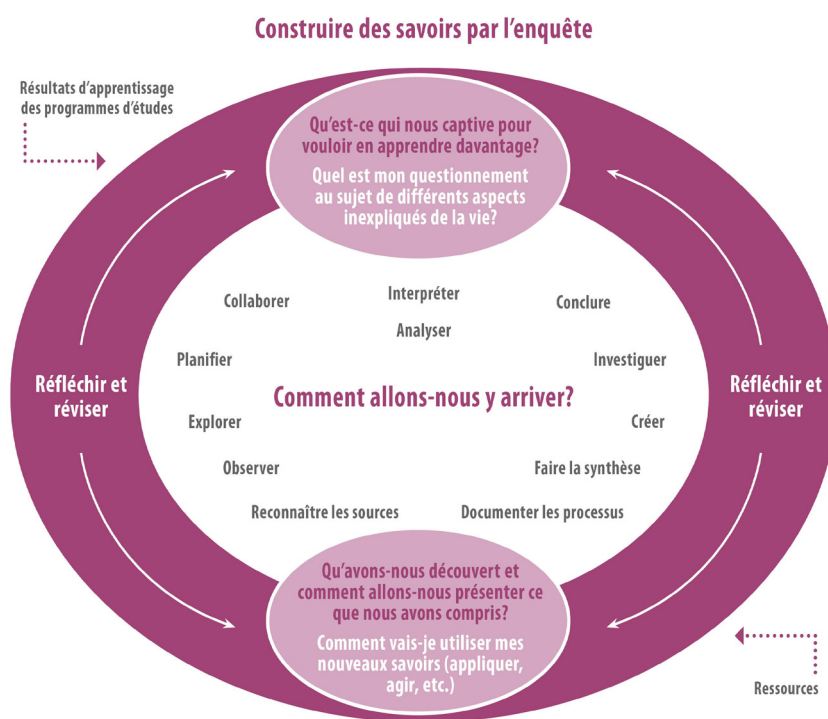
Construire des savoirs par l'enquête

Résultats d'apprentissage des programmes d'études

Qu'est-ce qui nous captive pour vouloir en apprendre davantage?

Quel est mon questionnement au sujet de différents aspects inexpliqués de la vie?

Réfléchir et réviser

Réfléchir et réviser

Collaborer

Interpréter

Conclure

Analyser

Planifier

Investiguer

Comment allons-nous y arriver?

Explorer

Créer

Observer

Faire la synthèse

Reconnaître les sources

Documenter les processus

Qu'avons-nous découvert et comment allons-nous présenter ce que nous avons compris?

Comment vais-je utiliser mes nouveaux savoirs (appliquer, agir, etc.)

Ressources